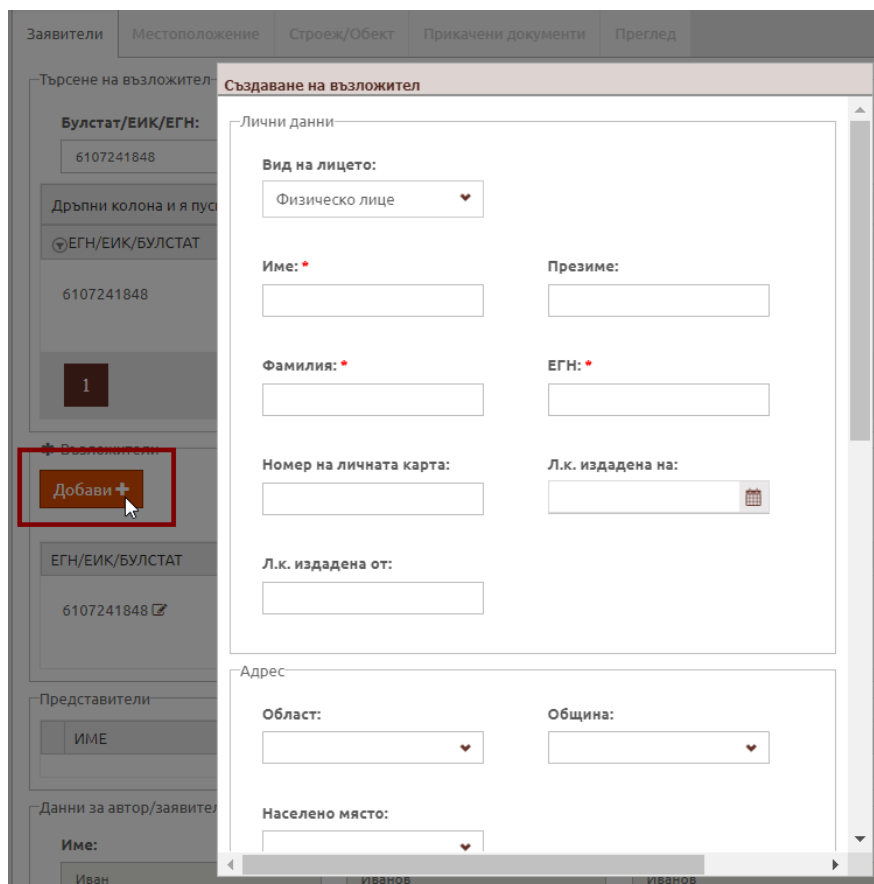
Заявители | Местоположение | Строеж/Обект | Прикачени документи | Преглед

Търсене на възложител

Булстат/ЕИК/ЕГН:

6107241848

Дръпни колона и я пус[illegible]

ЕГН/ЕИК/БУЛСТАТ

6107241848

1

Възложители

Добави +

ЕГН/ЕИК/БУЛСТАТ

6107241848

Представители

ИМЕ

Данни за автор/заявител

Име:

Иван

Иванов

Иванов

Създаване на възложител

Лични данни

Вид на лицето:

Физическо лице

Име: *

Презиме:

Фамилия: *

ЕГН: *

Номер на личната карта:

Л.к. издадена на:

Л.к. издадена от:

Адрес

Област:

Община:

Населено място: